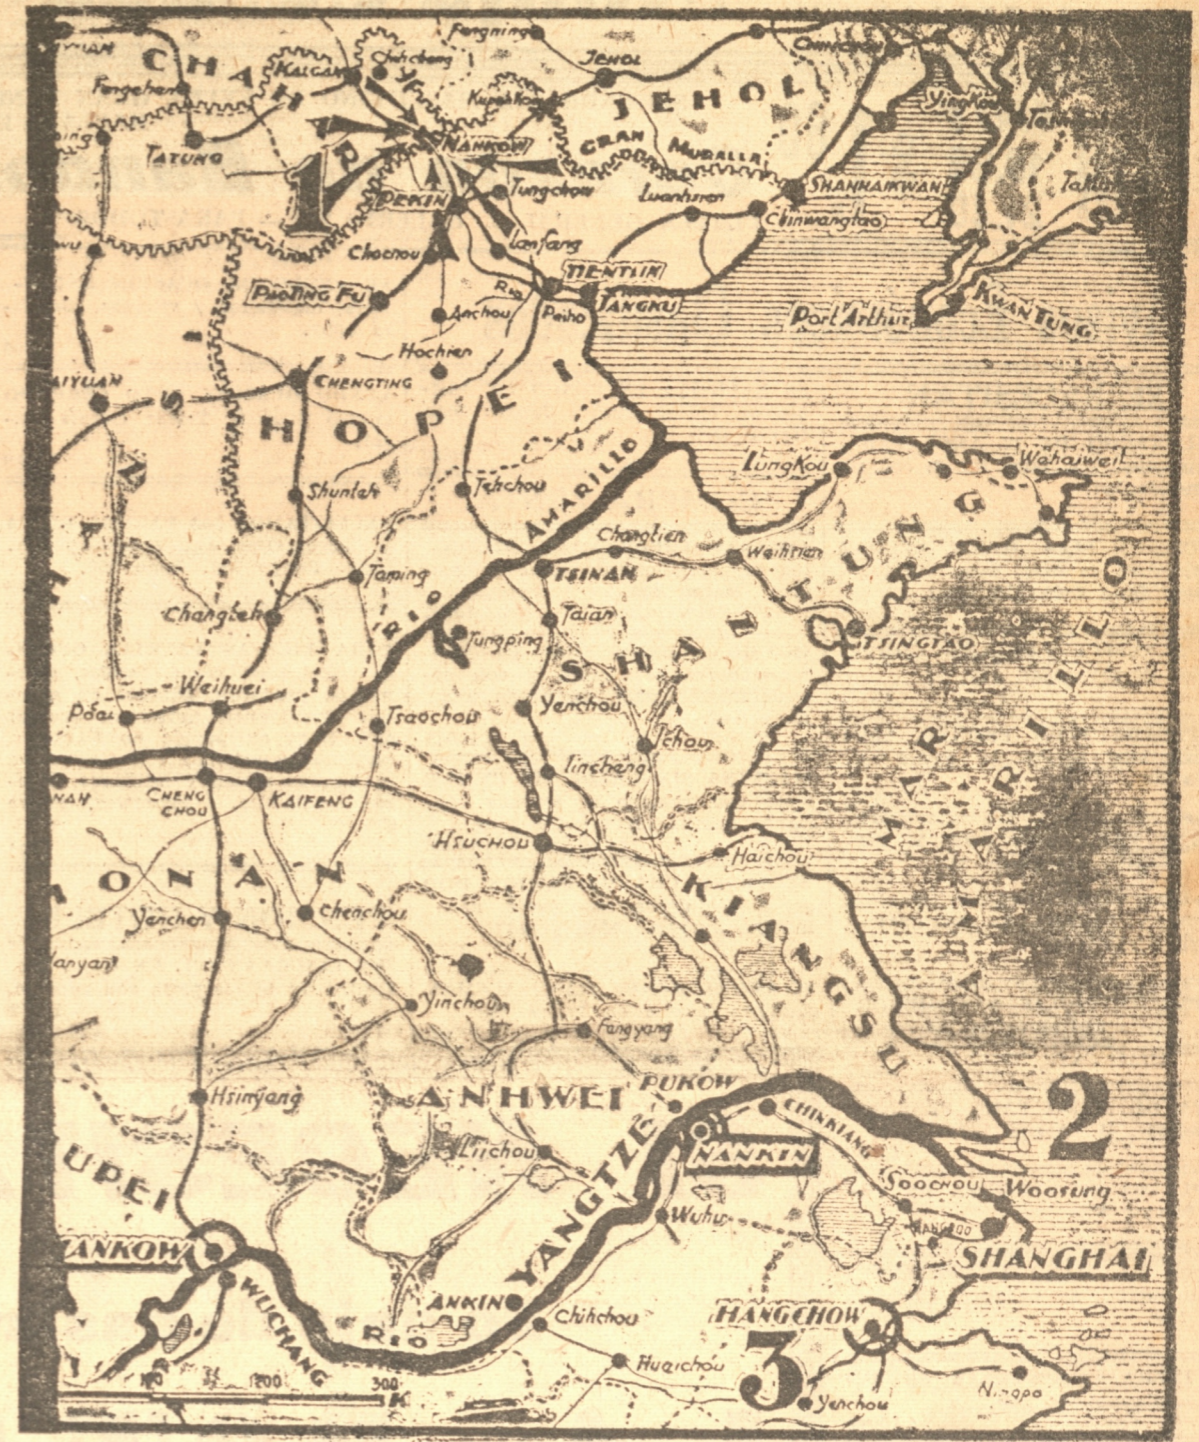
YUAN
CHAHAR
Fengchen
Kalgan
Chicheng
Fengning
Jehol
JEHOL
Chinchow
Yingkou
Tatung
Nankow
Kupehkow
GRAN MURALLA
1
Pekin
Tungchow
Luanhsien
Shanhaikwan
Chinwangtao
Chochou
Lanfang
Tientsin
Tangku
Paoting Fu
Anchou
Peiho
Port Arthur
KWANTUNG
Hochien
Taiyuan
Chengting
HOPEI
Shuntek
Tehchou
RIO AMARILLO
Lungkou
Weihaiwei
Changlien
Weihsien
Tsinan
SHANTUNG
Taming
Taian
Changteh
Tungping
Tsingtao
Weihuei
Tsaochou
Yenchou
Poai
Ichou
Lincheng
MAR AMARILLO
Cheng Chou
Kaifeng
Hsuchou
HONAN
Haichou
Yenchen
Chenchou
KIANGSU
Yinchou
Fangyang
Hsinyang
ANHWEI
Pukow
2
Luchou
YANGTZE
Chinkiang
Nankin
UPEI
Soochou
Woosung
Wuhu
Hankow
Wuchang
Shanghai
Ankin
Chihchou
Hangchow
Rio
Huaichou
3
Yenchou
Ningpo
100 200 300 K